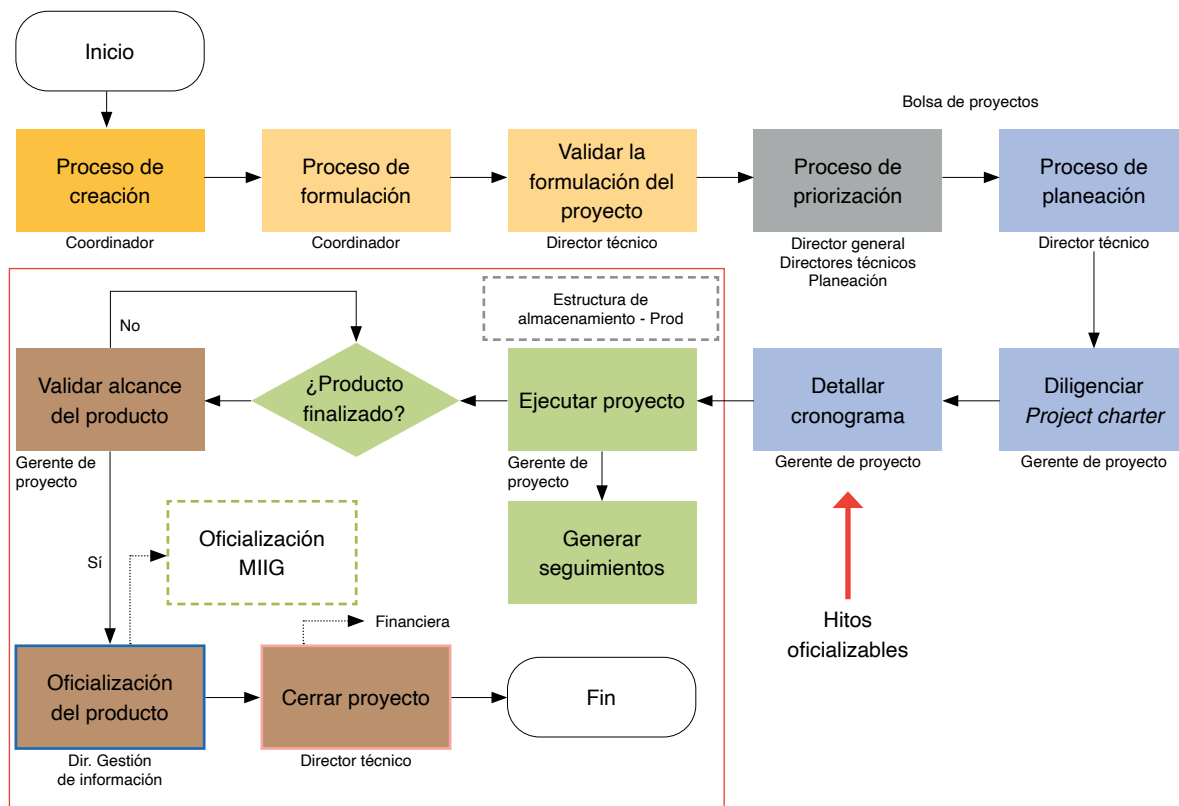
Inicio

Bolsa de proyectos

Proceso de creación
Coordinador

Proceso de formulación
Coordinador

Validar la formulación del proyecto
Director técnico

Proceso de priorización
Director general
Directores técnicos
Planeación

Proceso de planeación
Director técnico

No

Estructura de almacenamiento - Prod

Validar alcance del producto
Gerente de proyecto

¿Producto finalizado?

Ejecutar proyecto
Gerente de proyecto

Detallar cronograma
Gerente de proyecto

Diligenciar *Project charter*
Gerente de proyecto

Sí

Oficialización MIIG

Generar seguimientos

Hitos oficializables

Financiera

Oficialización del producto
Dir. Gestión de información

Cerrar proyecto
Director técnico

Fin